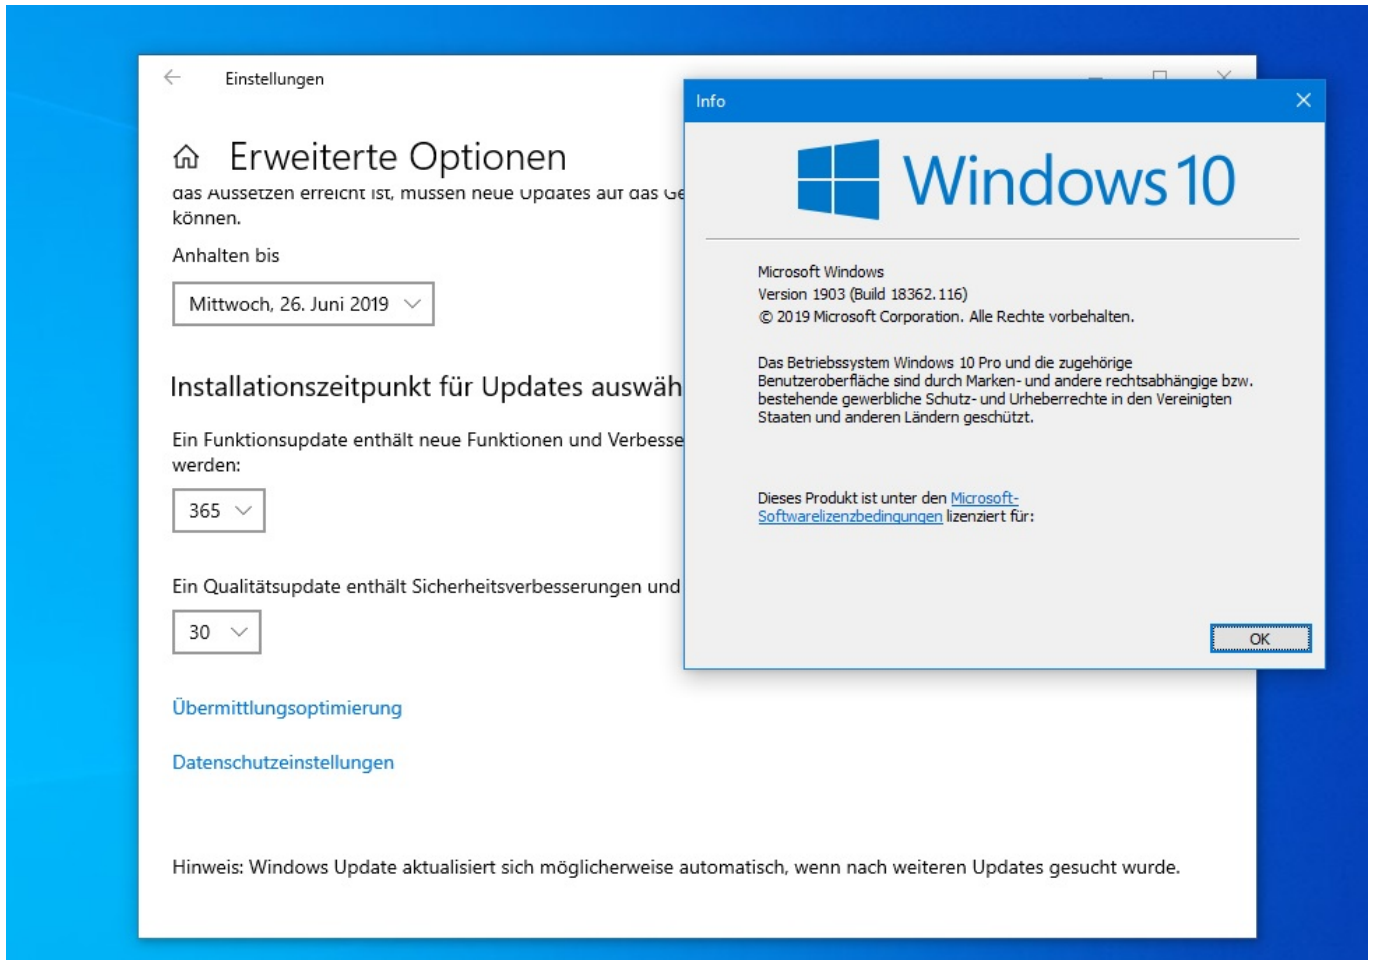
Einstellungen

Erweiterte Optionen

das Aussetzen erreicht ist, müssen neue Updates auf das Ge
können.

Anhalten bis

Mittwoch, 26. Juni 2019

Installationszeitpunkt für Updates auswäh

Ein Funktionsupdate enthält neue Funktionen und Verbesse
werden:

365

Ein Qualitätsupdate enthält Sicherheitsverbesserungen und

30

Übermittlungsoptimierung

Datenschutzeinstellungen

Hinweis: Windows Update aktualisiert sich möglicherweise automatisch, wenn nach weiteren Updates gesucht wurde.

Info

Windows 10

Microsoft Windows
Version 1903 (Build 18362.116)
© 2019 Microsoft Corporation. Alle Rechte vorbehalten.

Das Betriebssystem Windows 10 Pro und die zugehörige Benutzeroberfläche sind durch Marken- und andere rechtsabhängige bzw. bestehende gewerbliche Schutz- und Urheberrechte in den Vereinigten Staaten und anderen Ländern geschützt.

Dieses Produkt ist unter den Microsoft-Softwarelizenzbedingungen lizenziert für:

OK